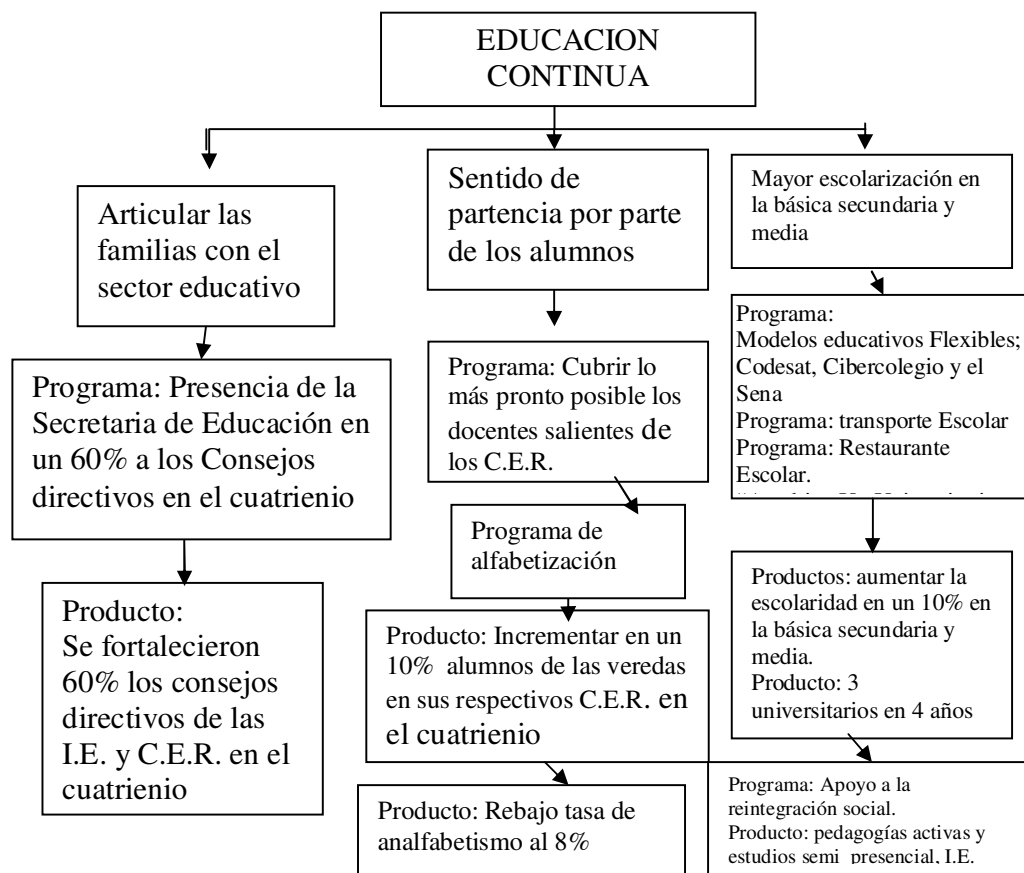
EDUCACION CONTINUA

Articular las familias con el sector educativo

Programa: Presencia de la Secretaria de Educación en un 60% a los Consejos directivos en el cuatrienio

Producto: Se fortalecieron 60% los consejos directivos de las I.E. y C.E.R. en el cuatrienio

Sentido de partencia por parte de los alumnos

Programa: Cubrir lo más pronto posible los docentes salientes de los C.E.R.

Programa de alfabetización

Producto: Incrementar en un 10% alumnos de las veredas en sus respectivos C.E.R. en el cuatrienio

Producto: Rebajo tasa de analfabetismo al 8%

Mayor escolarización en la básica secundaria y media

Programa:
Modelos educativos Flexibles; Codesat, Cibercolegio y el Sena
Programa: transporte Escolar
Programa: Restaurante Escolar.
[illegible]

Productos: aumentar la escolaridad en un 10% en la básica secundaria y media.
Producto: 3 universitarios en 4 años

Programa: Apoyo a la reintegración social.
Producto: pedagogías activas y estudios semi presencial, I.E.